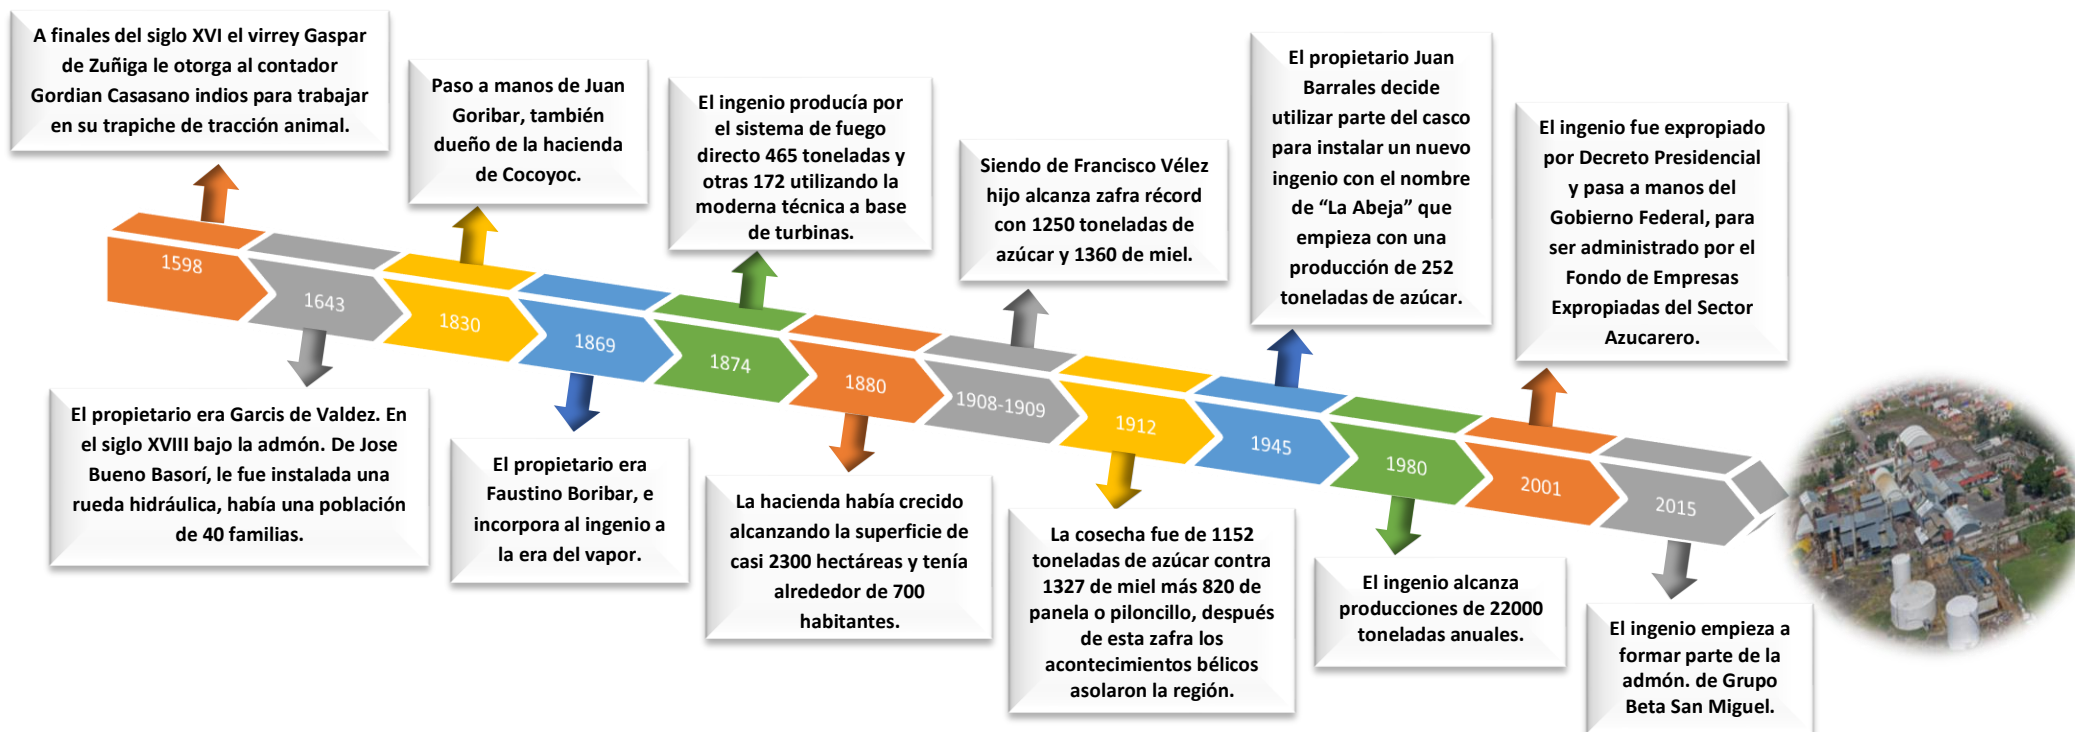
A finales del siglo XVI el virrey Gaspar de Zuñiga le otorga al contador Gordian Casasano indios para trabajar en su trapiche de tracción animal.

1598

El propietario era Garcis de Valdez. En el siglo XVIII bajo la admón. De Jose Bueno Basorí, le fue instalada una rueda hidráulica, había una población de 40 familias.

1643

Paso a manos de Juan Goribar, también dueño de la hacienda de Cocoyoc.

1830

El propietario era Faustino Boribar, e incorpora al ingenio a la era del vapor.

1869

El ingenio producía por el sistema de fuego directo 465 toneladas y otras 172 utilizando la moderna técnica a base de turbinas.

1874

La hacienda había crecido alcanzando la superficie de casi 2300 hectáreas y tenía alrededor de 700 habitantes.

1880

Siendo de Francisco Vélez hijo alcanza zafra récord con 1250 toneladas de azúcar y 1360 de miel.

1908-1909

La cosecha fue de 1152 toneladas de azúcar contra 1327 de miel más 820 de panela o piloncillo, después de esta zafra los acontecimientos bélicos asolaron la región.

1912

El propietario Juan Barrales decide utilizar parte del casco para instalar un nuevo ingenio con el nombre de "La Abeja" que empieza con una producción de 252 toneladas de azúcar.

1945

El ingenio alcanza producciones de 22000 toneladas anuales.

1980

El ingenio fue expropiado por Decreto Presidencial y pasa a manos del Gobierno Federal, para ser administrado por el Fondo de Empresas Expropiadas del Sector Azucarero.

2001

El ingenio empieza a formar parte de la admón. de Grupo Beta San Miguel.

2015